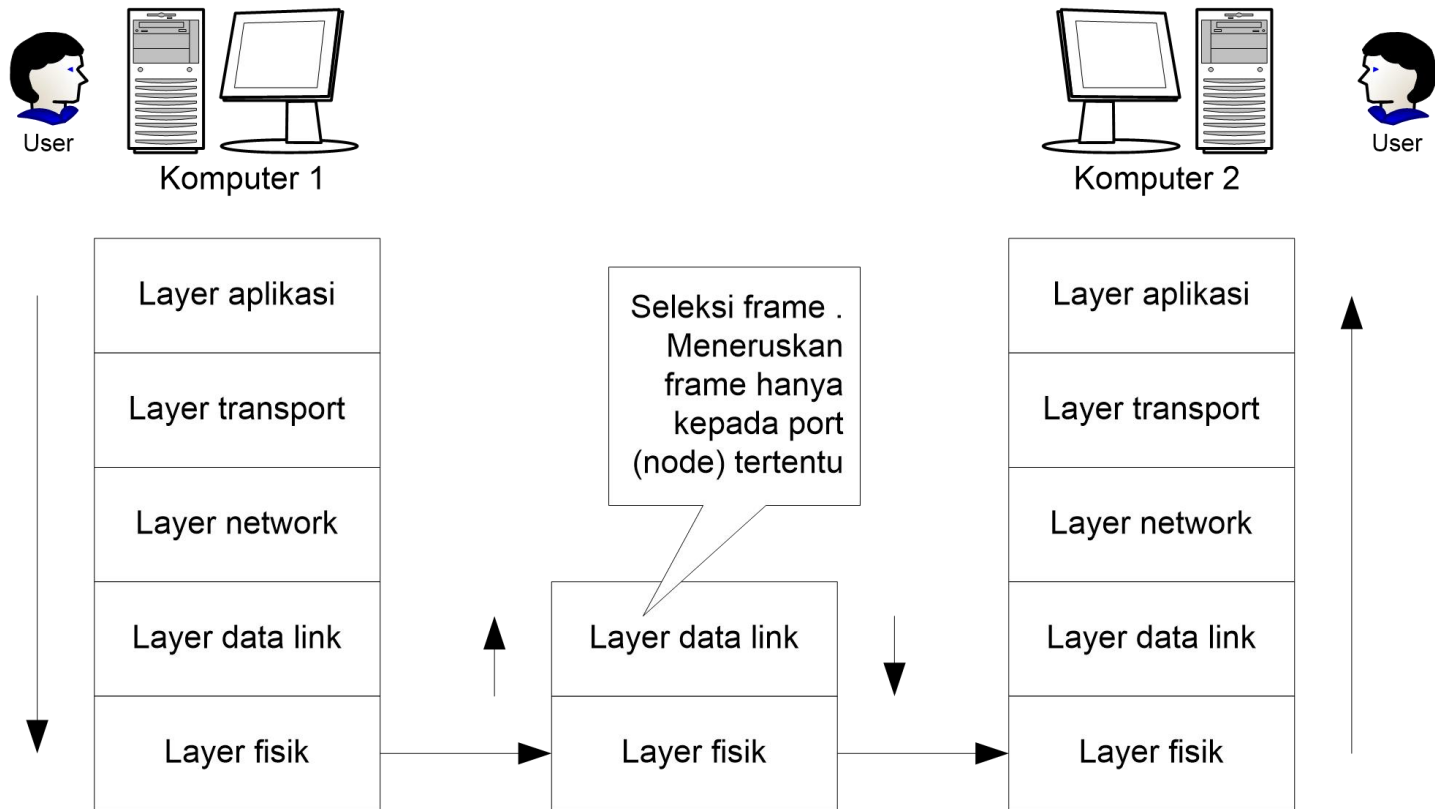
User

Komputer 1

Komputer 2

User

| Layer aplikasi |
|---|
| Layer transport |
| Layer network |
| Layer data link |
| Layer fisik |

Seleksi frame . Meneruskan frame hanya kepada port (node) tertentu

| Layer data link |
|---|
| Layer fisik |

| Layer aplikasi |
|---|
| Layer transport |
| Layer network |
| Layer data link |
| Layer fisik |